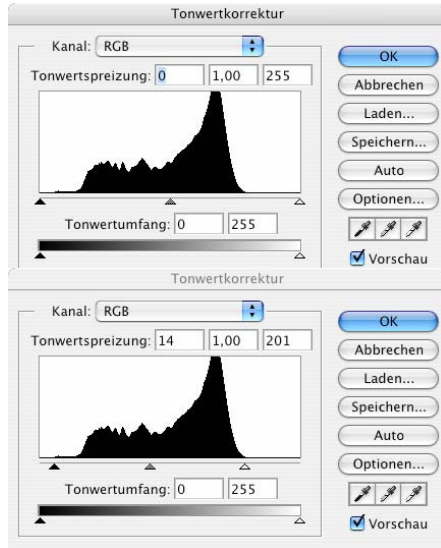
Tonwertkorrektur

Kanal: RGB

Tonwertspreizung: 0 1,00 255

OK

Abbrechen

Laden...

Speichern...

Auto

Optionen...

Tonwertumfang: 0 255

Vorschau

Tonwertkorrektur

Kanal: RGB

Tonwertspreizung: 14 1,00 201

OK

Abbrechen

Laden...

Speichern...

Auto

Optionen...

Tonwertumfang: 0 255

Vorschau